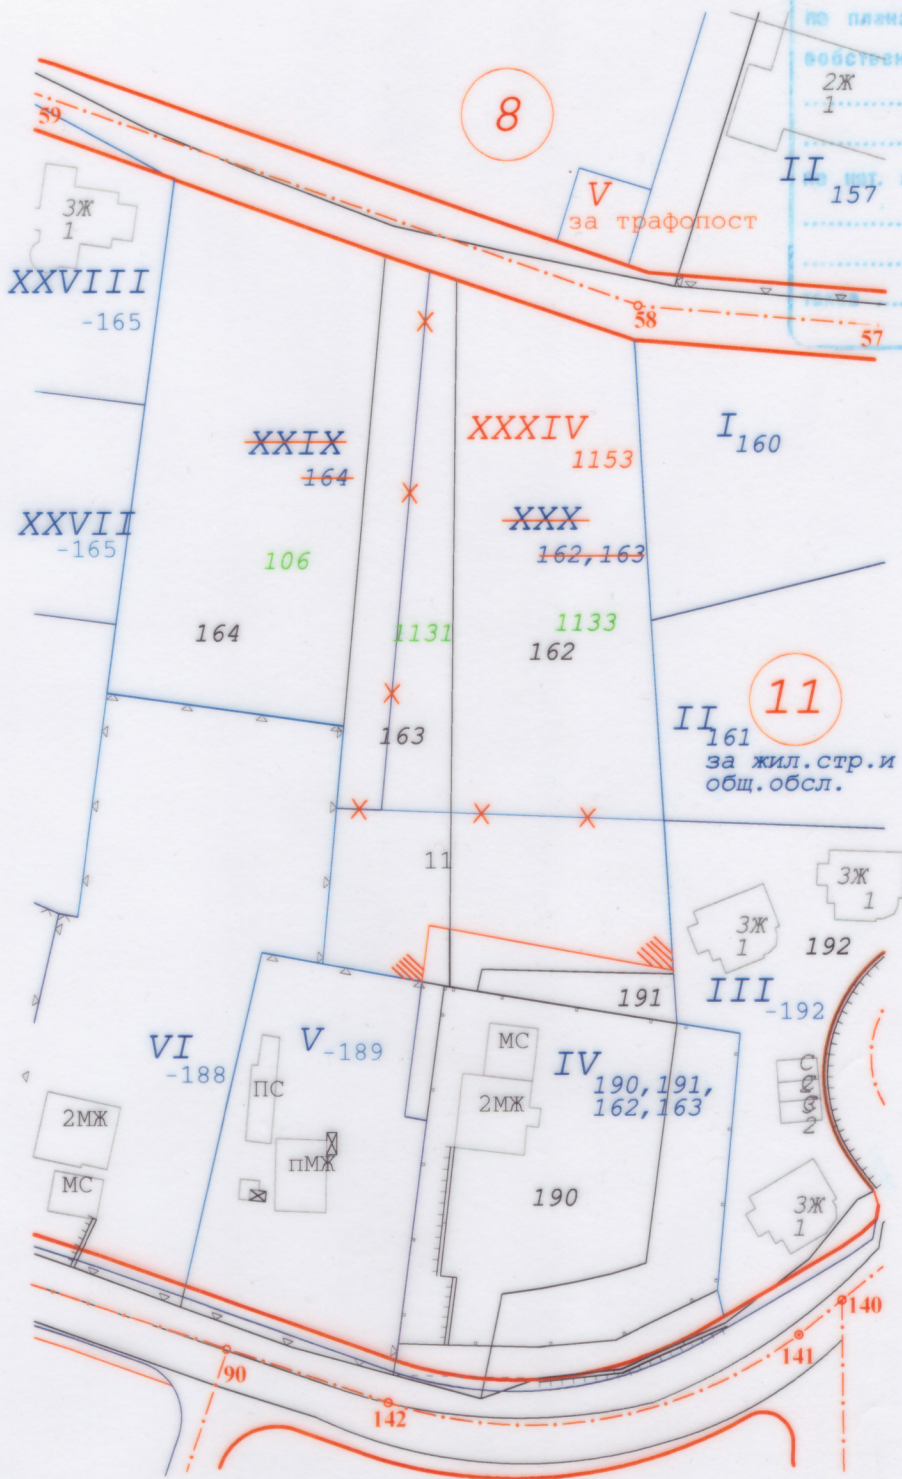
по плана
собствен
2Ж
1
по пт.
8
59
3Ж
1
V
за трафопост
II
157
XXVIII
-165
58
57
XXIX
164
XXXIV
1153
I
160
XXVII
-165
106
XXX
162,163
164
1131
1133
162
11
163
II
161
за жил.стр.и общ.обсл.
11
3Ж
1
3Ж
1
192
191
III
-192
VI
-188
V
-189
МС
IV
190,191,
162,163
ПС
2МЖ
С
С
С
2
2МЖ
пМЖ
МС
190
3Ж
1
140
141
90
142